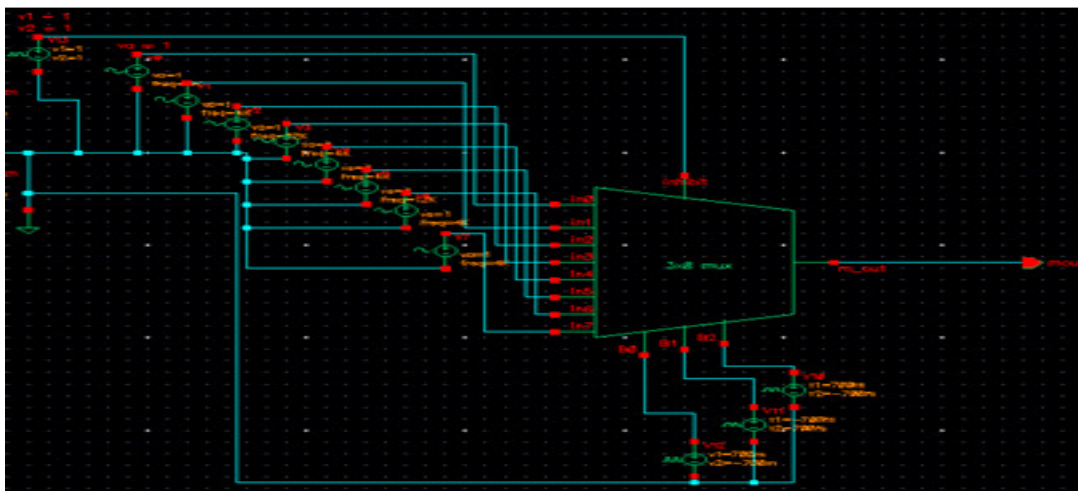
v1 = 1
v2 = 1

v1=1
v2=1

vo=1
freq=1M

vo=1
freq=4M

vo=1
freq=2M

vo=1
freq=8K

vo=1
freq=1K

vo=1
freq=2K

vo=1
freq=1

vo=1
freq=6

inhibit

in0
in1
in2
in3
in4
in5
in6
in7

3x8 mux

m_out

mout

B0
B1
B2

v1=-700m
v2=-700m

v1=-700m
v2=700m

v1=-700m
v2=-700m